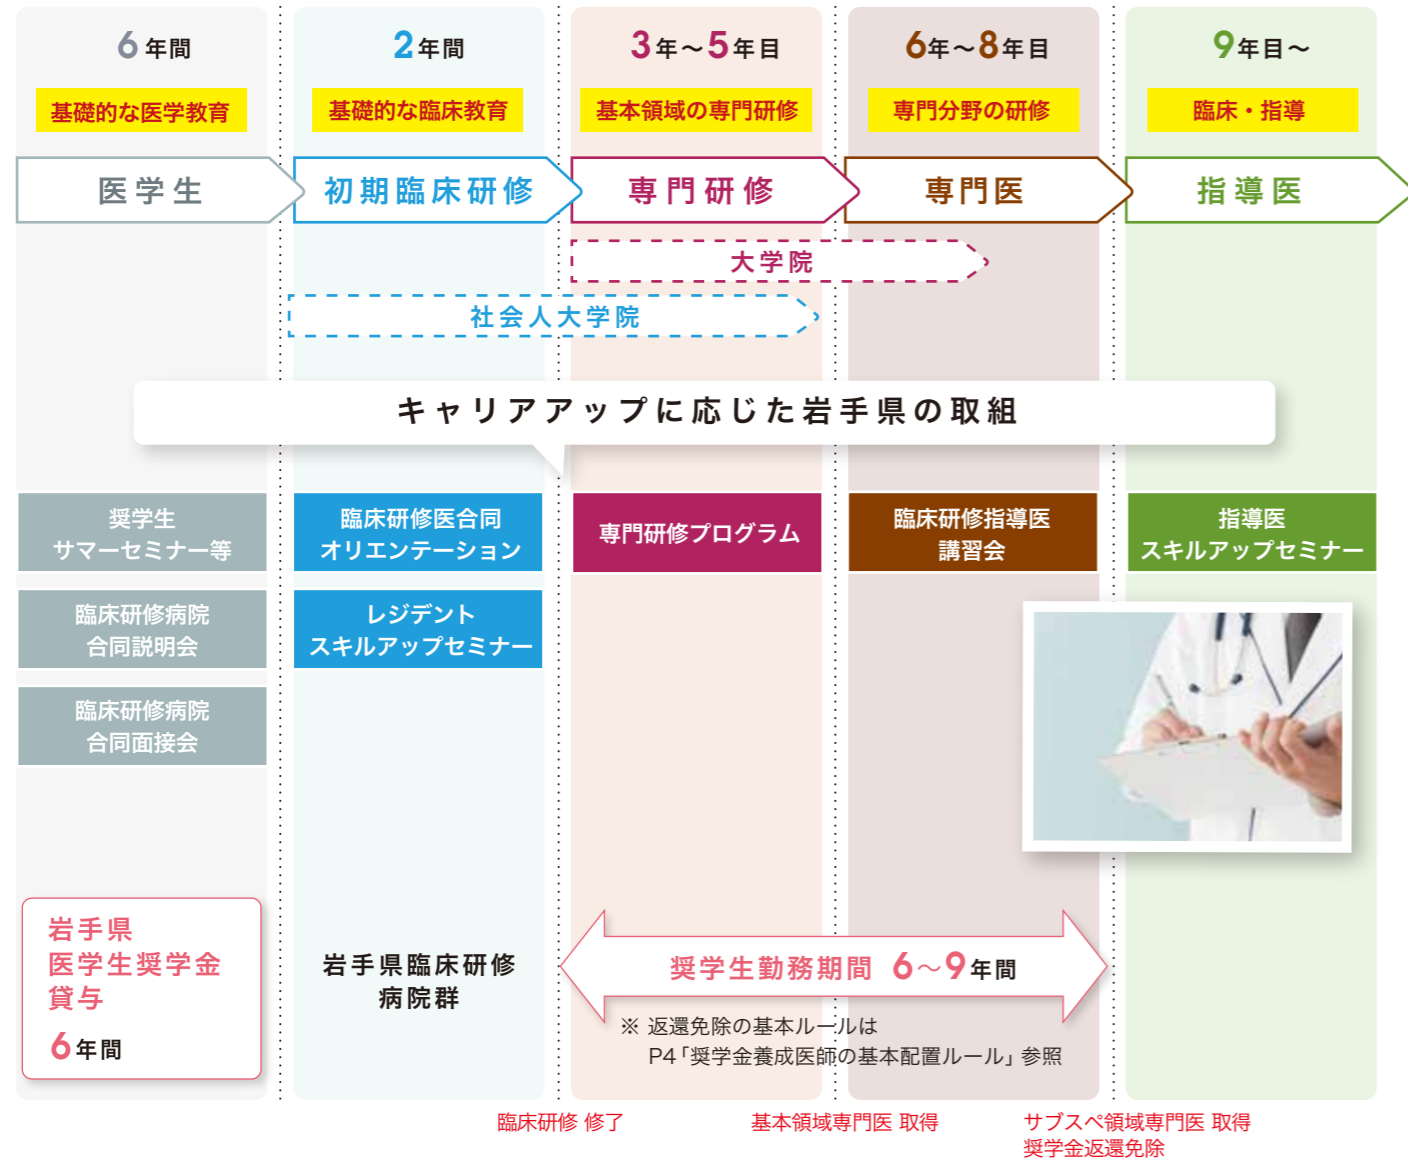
6年間
基礎的な医学教育
医学生

2年間
基礎的な臨床教育
初期臨床研修

3年～5年目
基本領域の専門研修
専門研修

6年～8年目
専門分野の研修
専門医

9年目～
臨床・指導
指導医

大学院

社会人大学院

キャリアアップに応じた岩手県の取組

奨学生
サマーセミナー等

臨床研修病院
合同説明会

臨床研修病院
合同面接会

臨床研修医合同
オリエンテーション

レジデント
スキルアップセミナー

専門研修プログラム

臨床研修指導医
講習会

指導医
スキルアップセミナー

岩手県
医学生奨学金
貸与
6年間

岩手県臨床研修
病院群

奨学生勤務期間 6～9年間

※ 返還免除の基本ルールは
P4「奨学金養成医師の基本配置ルール」参照

臨床研修 修了

基本領域専門医 取得

サブスペ領域専門医 取得
奨学金返還免除